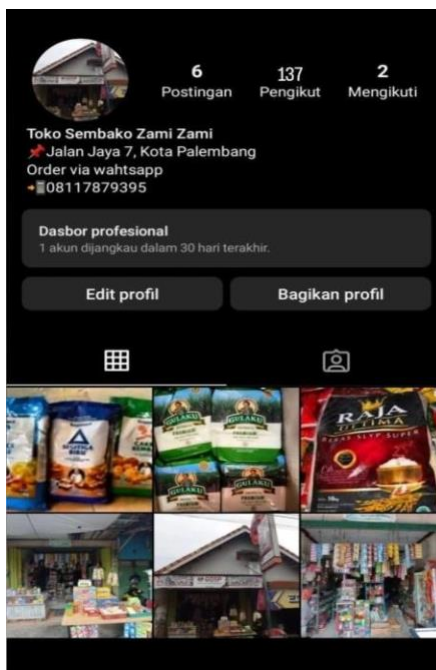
6
Postingan

137
Pengikut

2
Mengikuti

Toko Sembako Zami Zami
📌Jalan Jaya 7, Kota Palembang
Order via wahtsapp
08117879395

Dasbor profesional
1 akun dijangkau dalam 30 hari terakhir.

Edit profil

Bagikan profil

GULAKU

GULAKU

RAJA ULTIMA